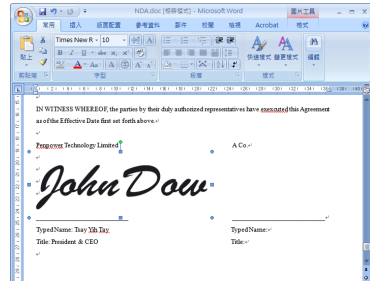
NDA.doc [相容模式] - Microsoft Word

圖片工具

常用 插入 版面配置 參考資料 郵件 校閱 檢視 Acrobat 格式

Times New R 10

貼上

剪貼簿 字型 段落 樣式

快速樣式 變更樣式 編輯

IN WITNESS WHEREOF, the parties by their duly authorized representatives have exexcuted this Agreement as of the Effective Date first set forth above.

Prepower Technology Limited

A Co.

John Dow

TypedName: Tsay Yih Tay

TypedName:

Title: President & CEO

Title: